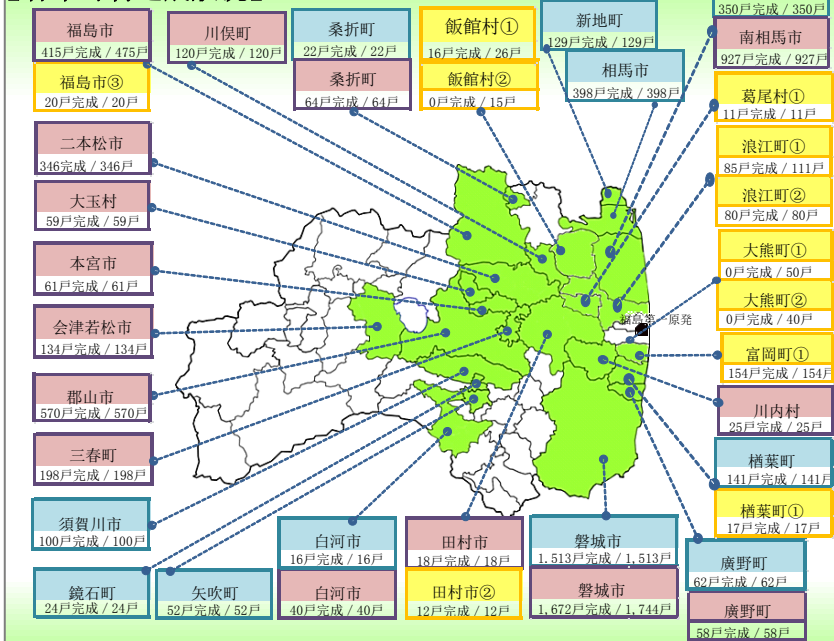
福島市
415戸完成／475戸

川俣町
120戸完成／120戸

桑折町
22戸完成／22戸

飯館村①
16戸完成／26戸

新地町
129戸完成／129戸

350戸完成／350戸

南相馬市
927戸完成／927戸

福島市③
20戸完成／20戸

桑折町
64戸完成／64戸

飯館村②
0戸完成／15戸

相馬市
398戸完成／398戸

葛尾村①
11戸完成／11戸

二本松市
346完成／346戸

浪江町①
85戸完成／111戸

浪江町②
80戸完成／80戸

大玉村
59戸完成／59戸

大熊町①
0戸完成／50戸

本宮市
61戸完成／61戸

大熊町②
0戸完成／40戸

福島第一原発

会津若松市
134戸完成／134戸

富岡町①
154戸完成／154戸

郡山市
570戸完成／570戸

川内村
25戸完成／25戸

三春町
198戸完成／198戸

楢葉町
141戸完成／141戸

楢葉町①
17戸完成／17戸

須賀川市
100戸完成／100戸

白河市
16戸完成／16戸

田村市
18戸完成／18戸

磐城市
1,513戸完成／1,513戸

廣野町
62戸完成／62戸

鏡石町
24戸完成／24戸

矢吹町
52戸完成／52戸

白河市
40戸完成／40戸

田村市②
12戸完成／12戸

磐城市
1,672戸完成／1,744戸

廣野町
58戸完成／58戸